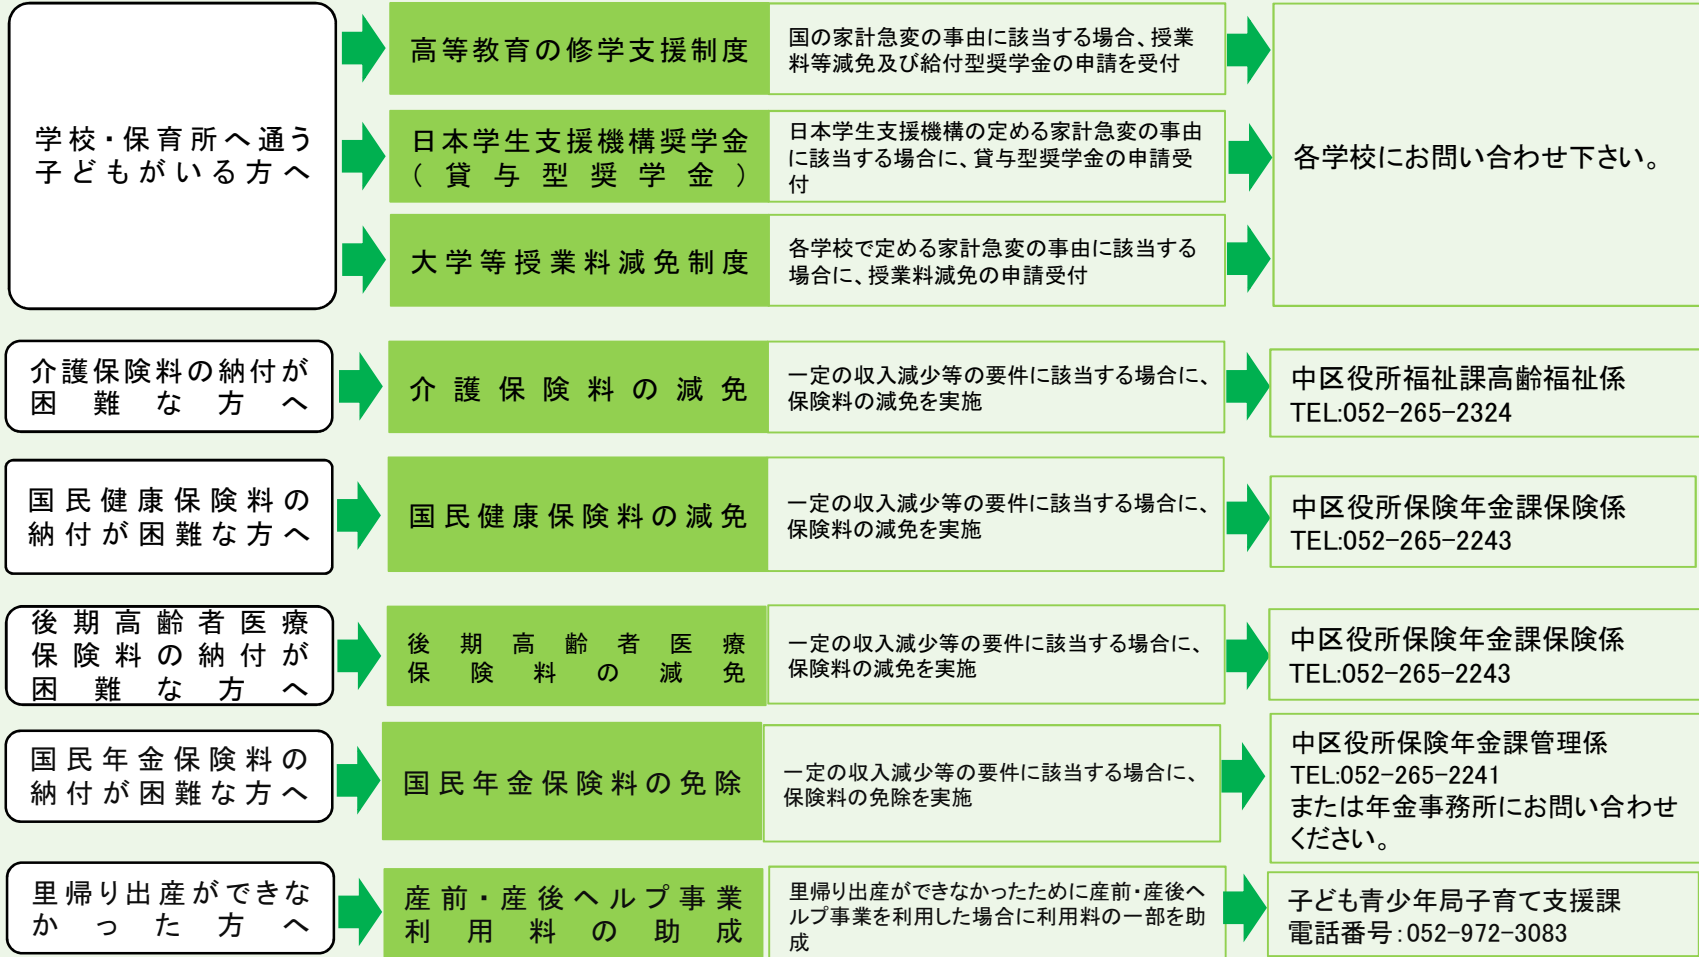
学校・保育所へ通う子どもがいる方へ

高等教育の修学支援制度

国の家計急変の事由に該当する場合、授業料等減免及び給付型奨学金の申請を受付

日本学生支援機構奨学金（貸与型奨学金）

日本学生支援機構の定める家計急変の事由に該当する場合に、貸与型奨学金の申請受付

大学等授業料減免制度

各学校で定める家計急変の事由に該当する場合に、授業料減免の申請受付

各学校にお問い合わせ下さい。

介護保険料の納付が困難な方へ

介護保険料の減免

一定の収入減少等の要件に該当する場合に、保険料の減免を実施

中区役所福祉課高齢福祉係
TEL:052-265-2324

国民健康保険料の納付が困難な方へ

国民健康保険料の減免

一定の収入減少等の要件に該当する場合に、保険料の減免を実施

中区役所保険年金課保険係
TEL:052-265-2243

後期高齢者医療保険料の納付が困難な方へ

後期高齢者医療保険料の減免

一定の収入減少等の要件に該当する場合に、保険料の減免を実施

中区役所保険年金課保険係
TEL:052-265-2243

国民年金保険料の納付が困難な方へ

国民年金保険料の免除

一定の収入減少等の要件に該当する場合に、保険料の免除を実施

中区役所保険年金課管理係
TEL:052-265-2241
または年金事務所にお問い合わせください。

里帰り出産ができなかった方へ

産前・産後ヘルプ事業利用料の助成

里帰り出産ができなかったために産前・産後ヘルプ事業を利用した場合に利用料の一部を助成

子ども青少年局子育て支援課
電話番号：052-972-3083